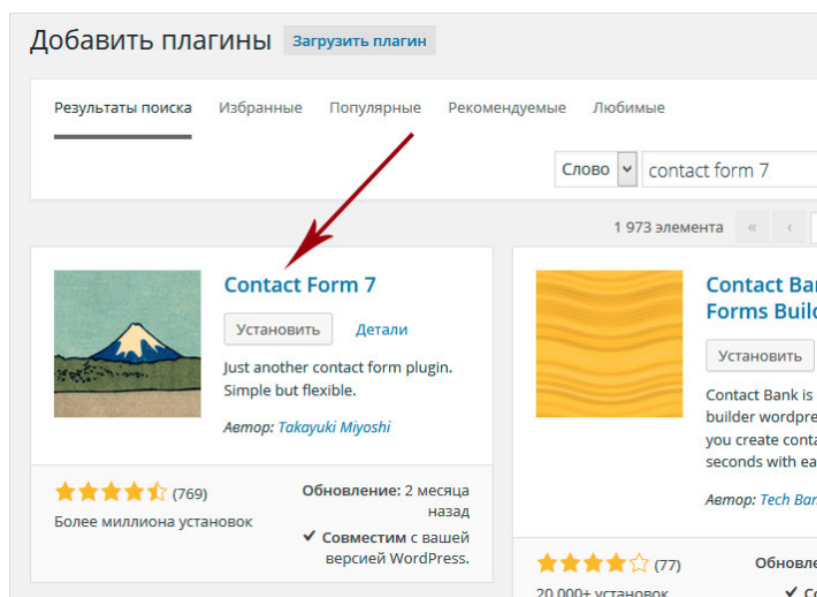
Добавить плагины Загрузить плагин

Результаты поиска Избранные Популярные Рекомендуемые Любимые

Слово contact form 7

1 973 элемента « ‹

Contact Form 7

Установить Детали

Just another contact form plugin. Simple but flexible.

Автор: Takayuki Miyoshi

(769)

Более миллиона установок

Обновление: 2 месяца назад

✔ Совместим с вашей версией WordPress.

Contact Ba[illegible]
Forms Buil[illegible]

Установить

Contact Bank is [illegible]
builder wordpre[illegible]
you create conta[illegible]
seconds with ea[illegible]

Автор: Tech Ba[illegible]

(77)

20 000+ установок

Обновле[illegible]
✔